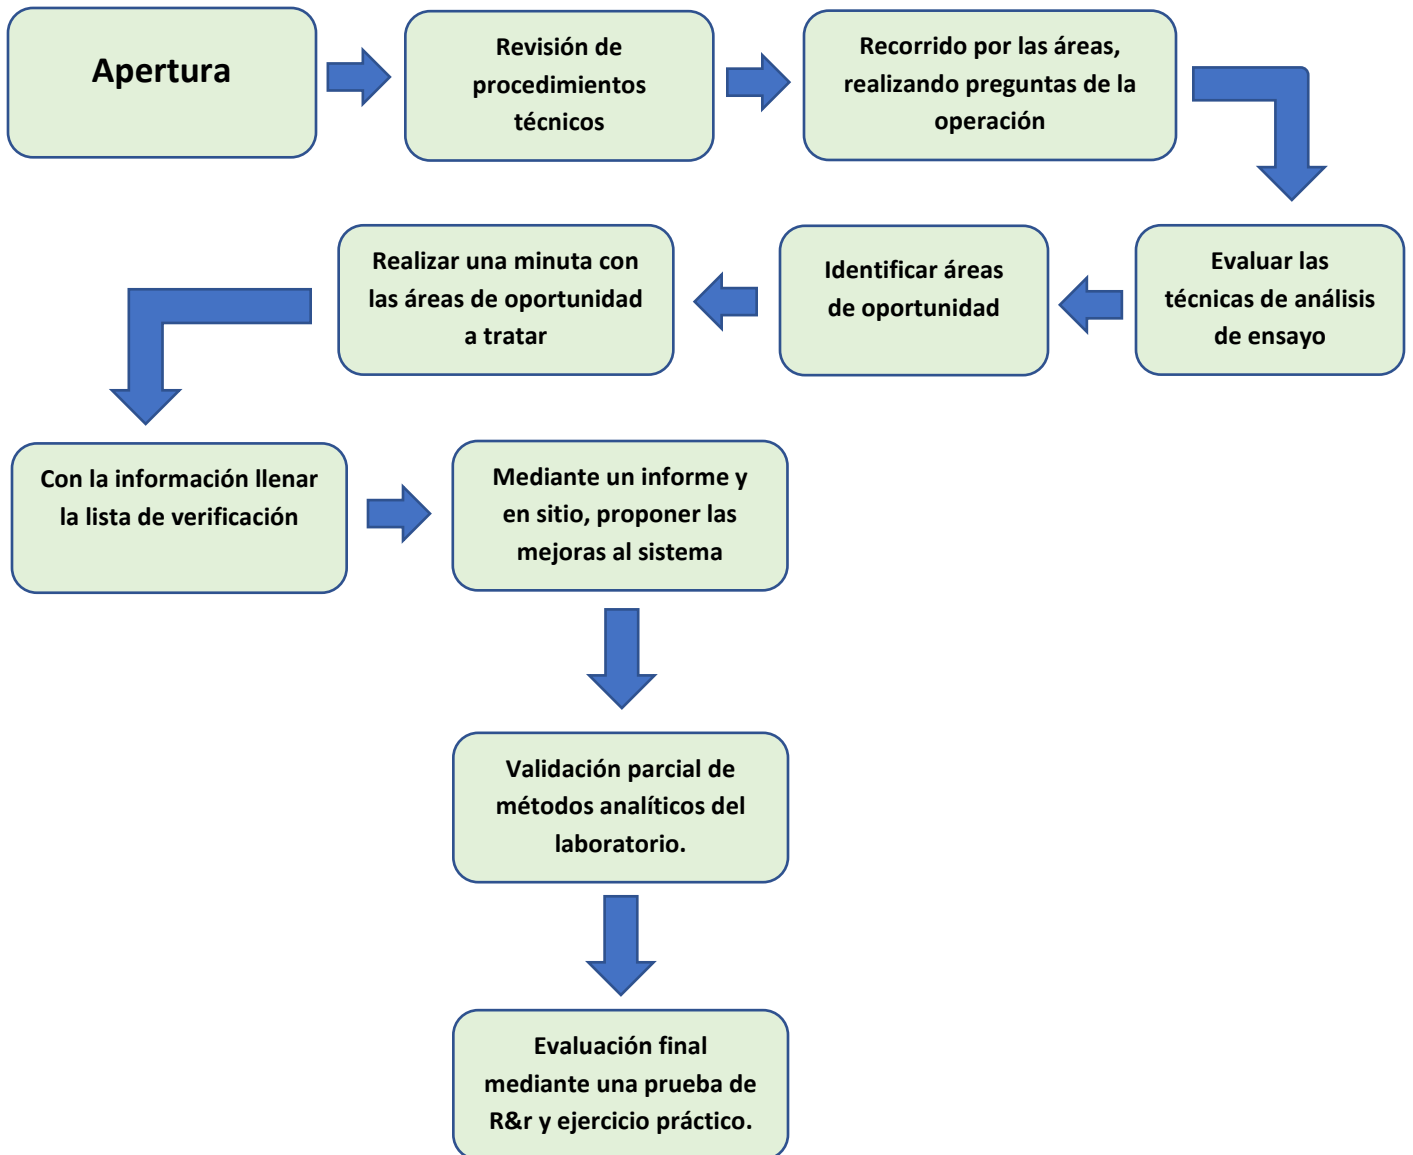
Apertura

Revisión de procedimientos técnicos

Recorrido por las áreas, realizando preguntas de la operación

Evaluar las técnicas de análisis de ensayo

Identificar áreas de oportunidad

Realizar una minuta con las áreas de oportunidad a tratar

Con la información llenar la lista de verificación

Mediante un informe y en sitio, proponer las mejoras al sistema

Validación parcial de métodos analíticos del laboratorio.

Evaluación final mediante una prueba de R&r y ejercicio práctico.